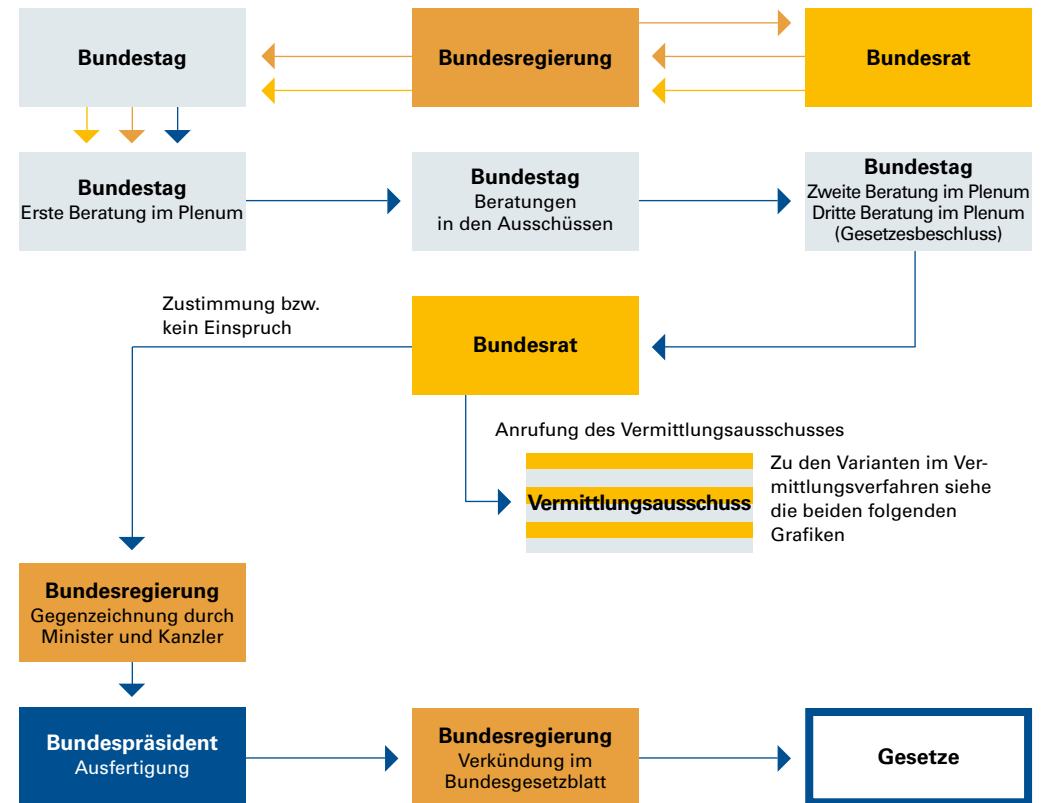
Bundestag

Bundesregierung

Bundesrat

Bundestag
Erste Beratung im Plenum

Bundestag
Beratungen in den Ausschüssen

Bundestag
Zweite Beratung im Plenum
Dritte Beratung im Plenum
(Gesetzesbeschluss)

Zustimmung bzw. kein Einspruch

Bundesrat

Anrufung des Vermittlungsausschusses

Vermittlungsausschuss

Zu den Varianten im Vermittlungsverfahren siehe die beiden folgenden Grafiken

Bundesregierung
Gegenzeichnung durch Minister und Kanzler

Bundespräsident
Ausfertigung

Bundesregierung
Verkündung im Bundesgesetzblatt

Gesetze